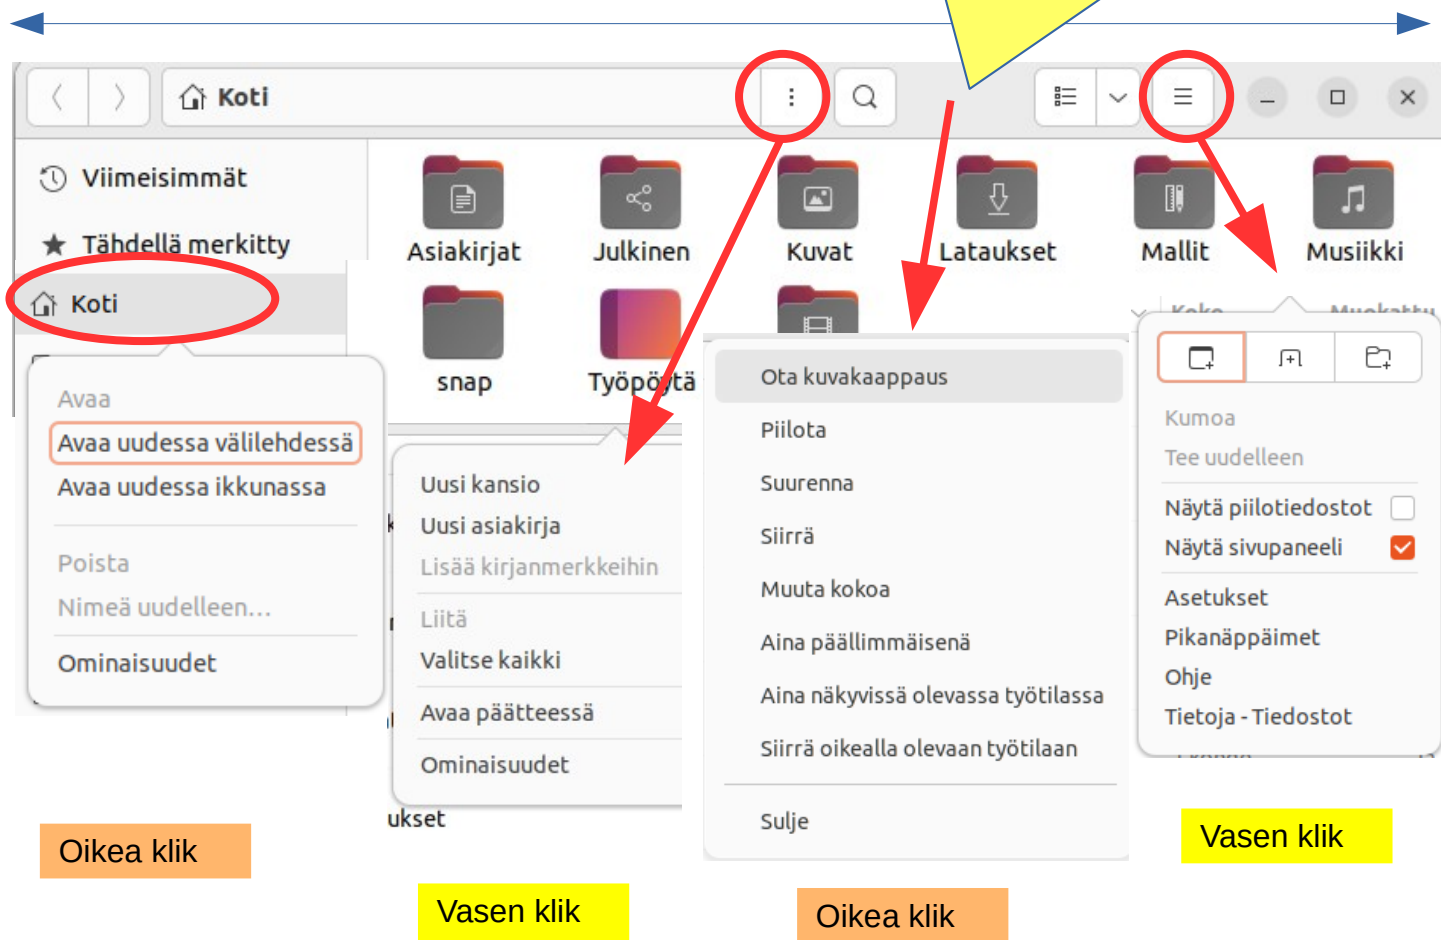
Koti

Viimeisimmät
Tähdellä merkitty
Koti

Asiakirjat
Julkinen
Kuvat
Lataukset
Mallit
Musiikki
snap
Työpöytä

Avaa
Avaa uudessa välilehdessä
Avaa uudessa ikkunassa
Poista
Nimeä uudelleen…
Ominaisuudet

Uusi kansio
Uusi asiakirja
Lisää kirjanmerkkeihin
Liitä
Valitse kaikki
Avaa päätteessä
Ominaisuudet

ukset

Ota kuvakaappaus
Piilota
Suurenna
Siirrä
Muuta kokoa
Aina päällimmäisenä
Aina näkyvissä olevassa työtilassa
Siirrä oikealla olevaan työtilaan
Sulje

Kumoa
Tee uudelleen
Näytä piilotiedostot
Näytä sivupaneeli
Asetukset
Pikanäppäimet
Ohje
Tietoja - Tiedostot

Oikea klik
Vasen klik
Oikea klik
Vasen klik